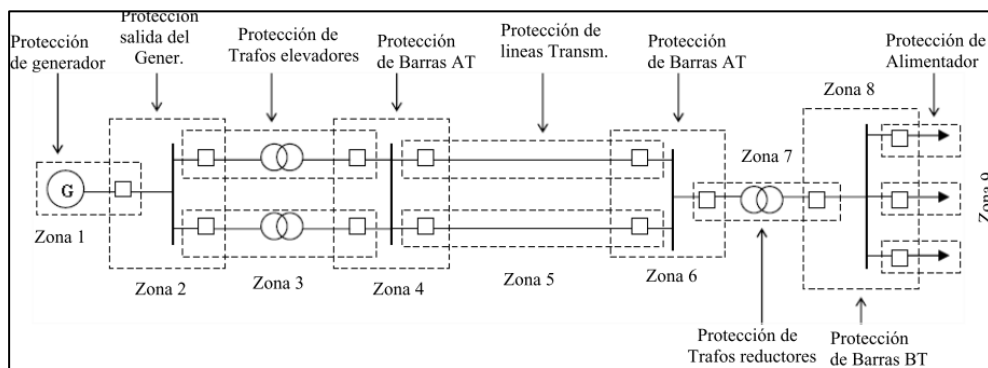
Protección de generador

Protección salida del Gener.

Protección de Trafos elevadores

Protección de Barras AT

Protección de lineas Transm.

Protección de Barras AT

Protección de Alimentador

Zona 8

G

Zona 7

Zona 9

Zona 1

Zona 2

Zona 3

Zona 4

Zona 5

Zona 6

Protección de Trafos reductores

Protección de Barras BT